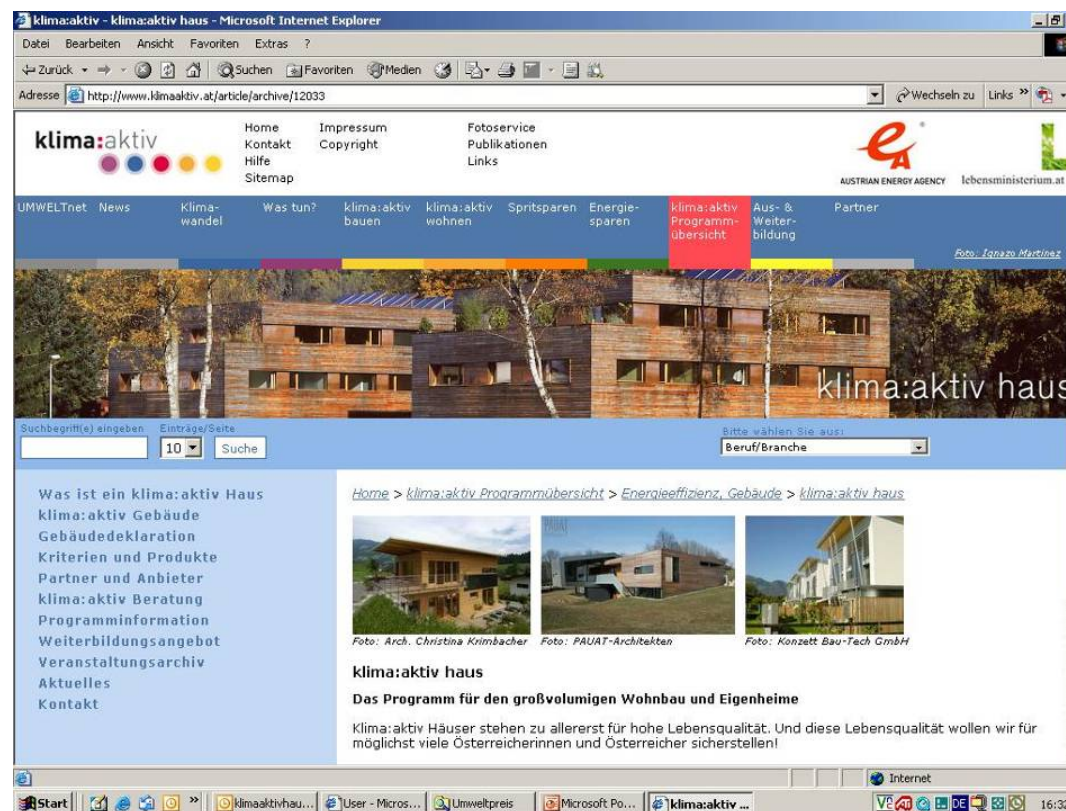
klima:aktiv - klima:aktiv haus - Microsoft Internet Explorer

Datei Bearbeiten Ansicht Favoriten Extras ?

Zurück Suchen Favoriten Medien

Adresse http://www.klimaaktiv.at/article/archive/12033 Wechseln zu Links »

klima:aktiv

Home Kontakt Hilfe Sitemap

Impressum Copyright

Fotoservice Publikationen Links

AUSTRIAN ENERGY AGENCY lebensministerium.at

UMWELTnet News Klimawandel Was tun? klima:aktiv bauen klima:aktiv wohnen Spritsparen Energiesparen klima:aktiv Programmübersicht Aus- & Weiterbildung Partner

Foto: Ignazo Martinez

klima:aktiv haus

Suchbegriff(e) eingeben Einträge/Seite 10 Suche

Bitte wählen Sie aus: Beruf/Branche

Was ist ein klima:aktiv Haus
klima:aktiv Gebäude
Gebäudedeklaration
Kriterien und Produkte
Partner und Anbieter
klima:aktiv Beratung
Programminformation
Weiterbildungsangebot
Veranstaltungsarchiv
Aktuelles
Kontakt

Home > klima:aktiv Programmübersicht > Energieeffizienz, Gebäude > klima:aktiv haus

Foto: Arch. Christina Krimbacher Foto: PAUAT-Architekten Foto: Konzett Bau-Tech GmbH

klima:aktiv haus

Das Programm für den großvolumigen Wohnbau und Eigenheime

Klima:aktiv Häuser stehen zu allererst für hohe Lebensqualität. Und diese Lebensqualität wollen wir für möglichst viele Österreicherinnen und Österreicher sicherstellen!

Internet

Start klimaaktivhau... User - Micros... Umweltpreis Microsoft Po... klima:aktiv ... 16:3